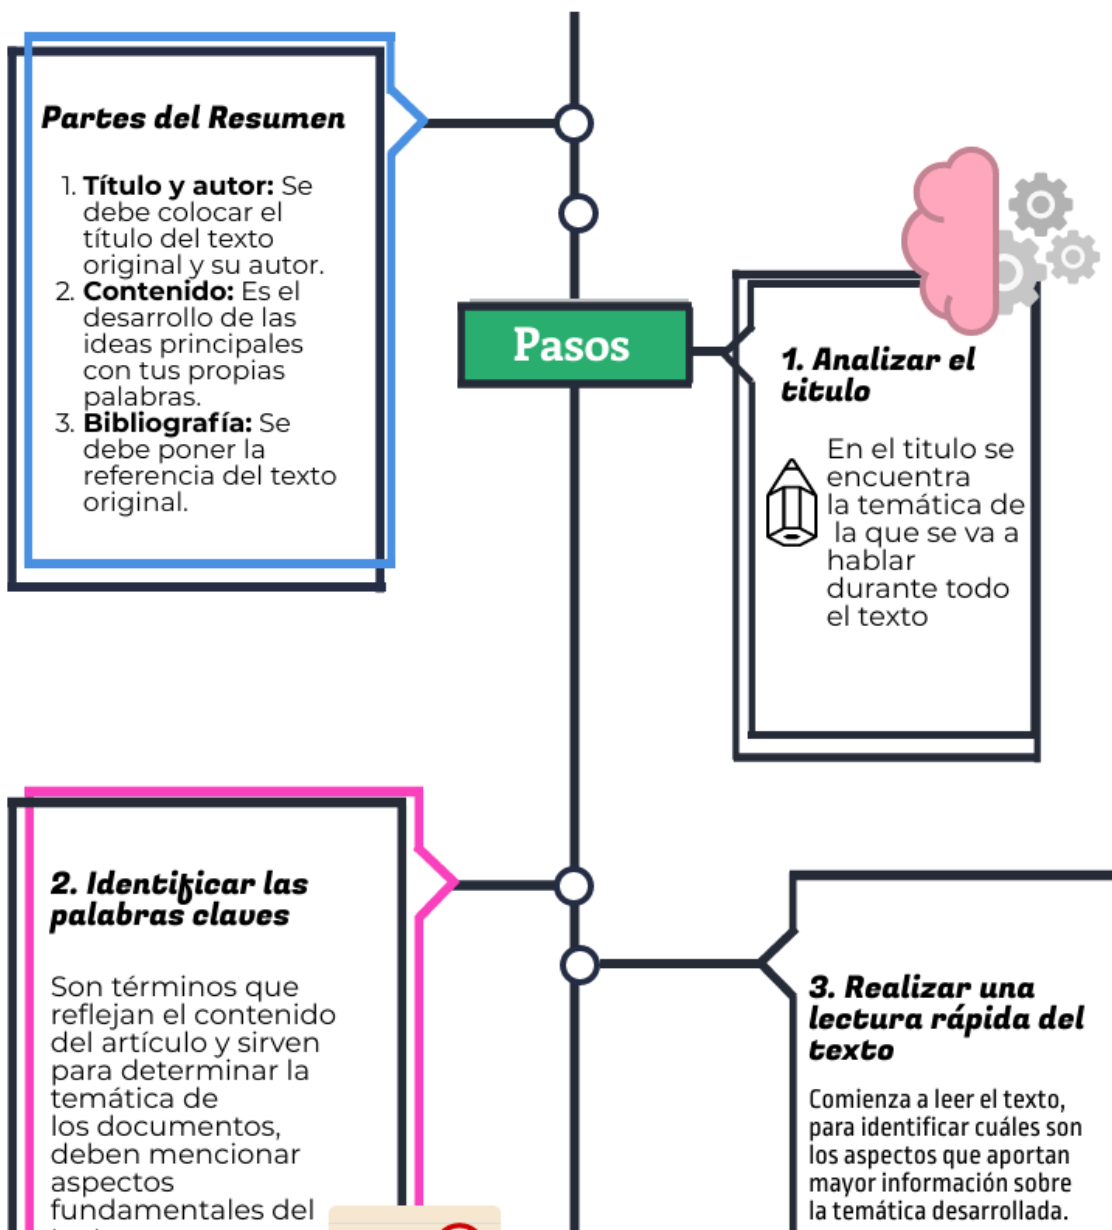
Partes del Resumen

1. Título y autor: Se debe colocar el título del texto original y su autor.
2. Contenido: Es el desarrollo de las ideas principales con tus propias palabras.
3. Bibliografía: Se debe poner la referencia del texto original.

Pasos

1. Analizar el titulo

En el titulo se encuentra la temática de la que se va a hablar durante todo el texto

2. Identificar las palabras claves

Son términos que reflejan el contenido del artículo y sirven para determinar la temática de los documentos, deben mencionar aspectos fundamentales del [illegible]

3. Realizar una lectura rápida del texto

Comienza a leer el texto, para identificar cuáles son los aspectos que aportan mayor información sobre la temática desarrollada.